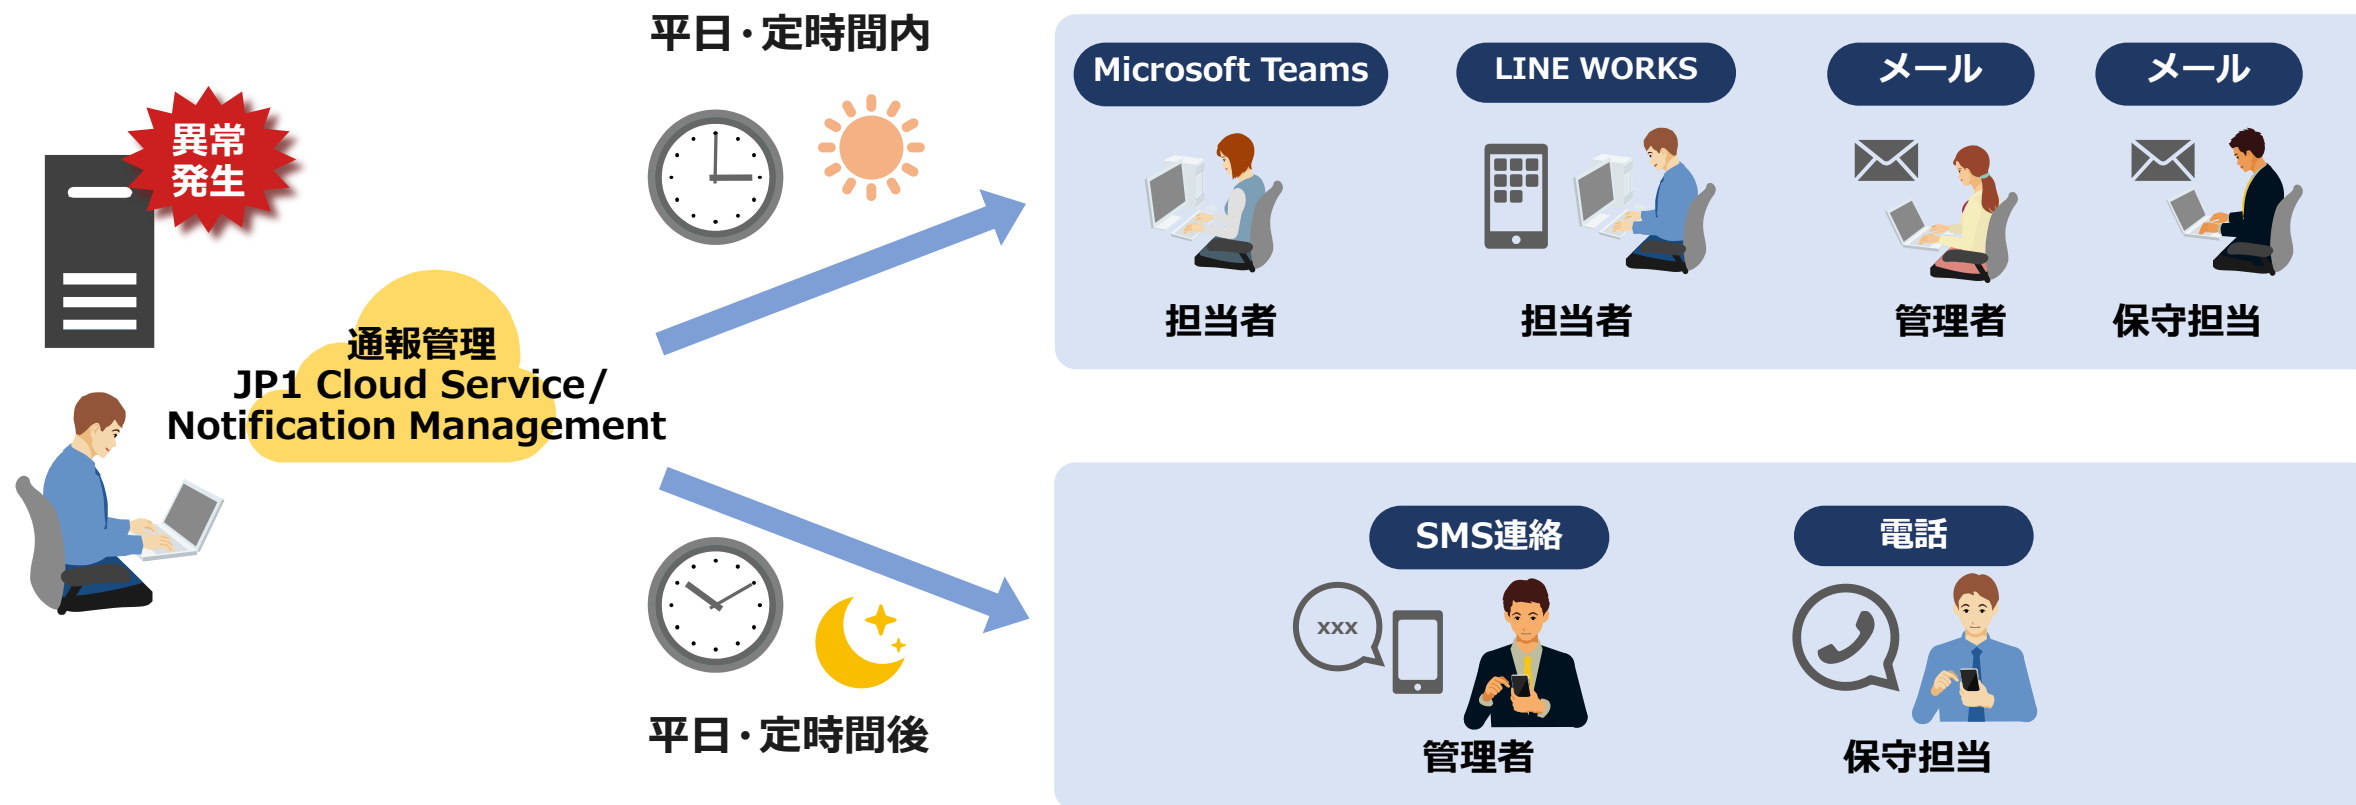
異常発生

通報管理
JP1 Cloud Service/
Notification Management

平日・定時間内

Microsoft Teams
担当者

LINE WORKS
担当者

メール
管理者

メール
保守担当

平日・定時間後

SMS連絡
xxx
管理者

電話
保守担当